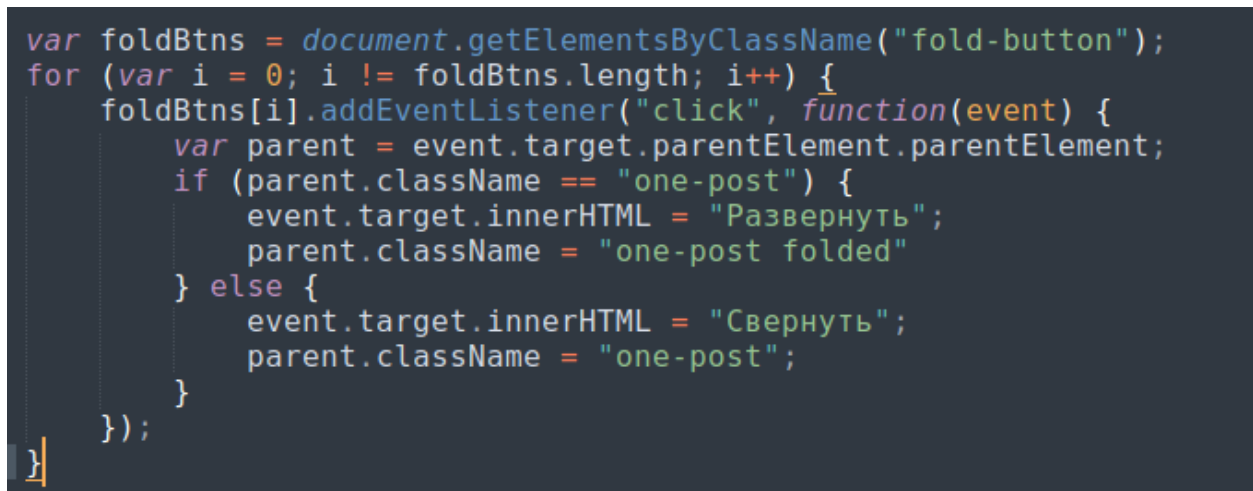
var foldBtns = document.getElementsByClassName("fold-button");
for (var i = 0; i != foldBtns.length; i++) {
    foldBtns[i].addEventListener("click", function(event) {
        var parent = event.target.parentElement.parentElement;
        if (parent.className == "one-post") {
            event.target.innerHTML = "Развернуть";
            parent.className = "one-post folded"
        } else {
            event.target.innerHTML = "Свернуть";
            parent.className = "one-post";
        }
    });
}